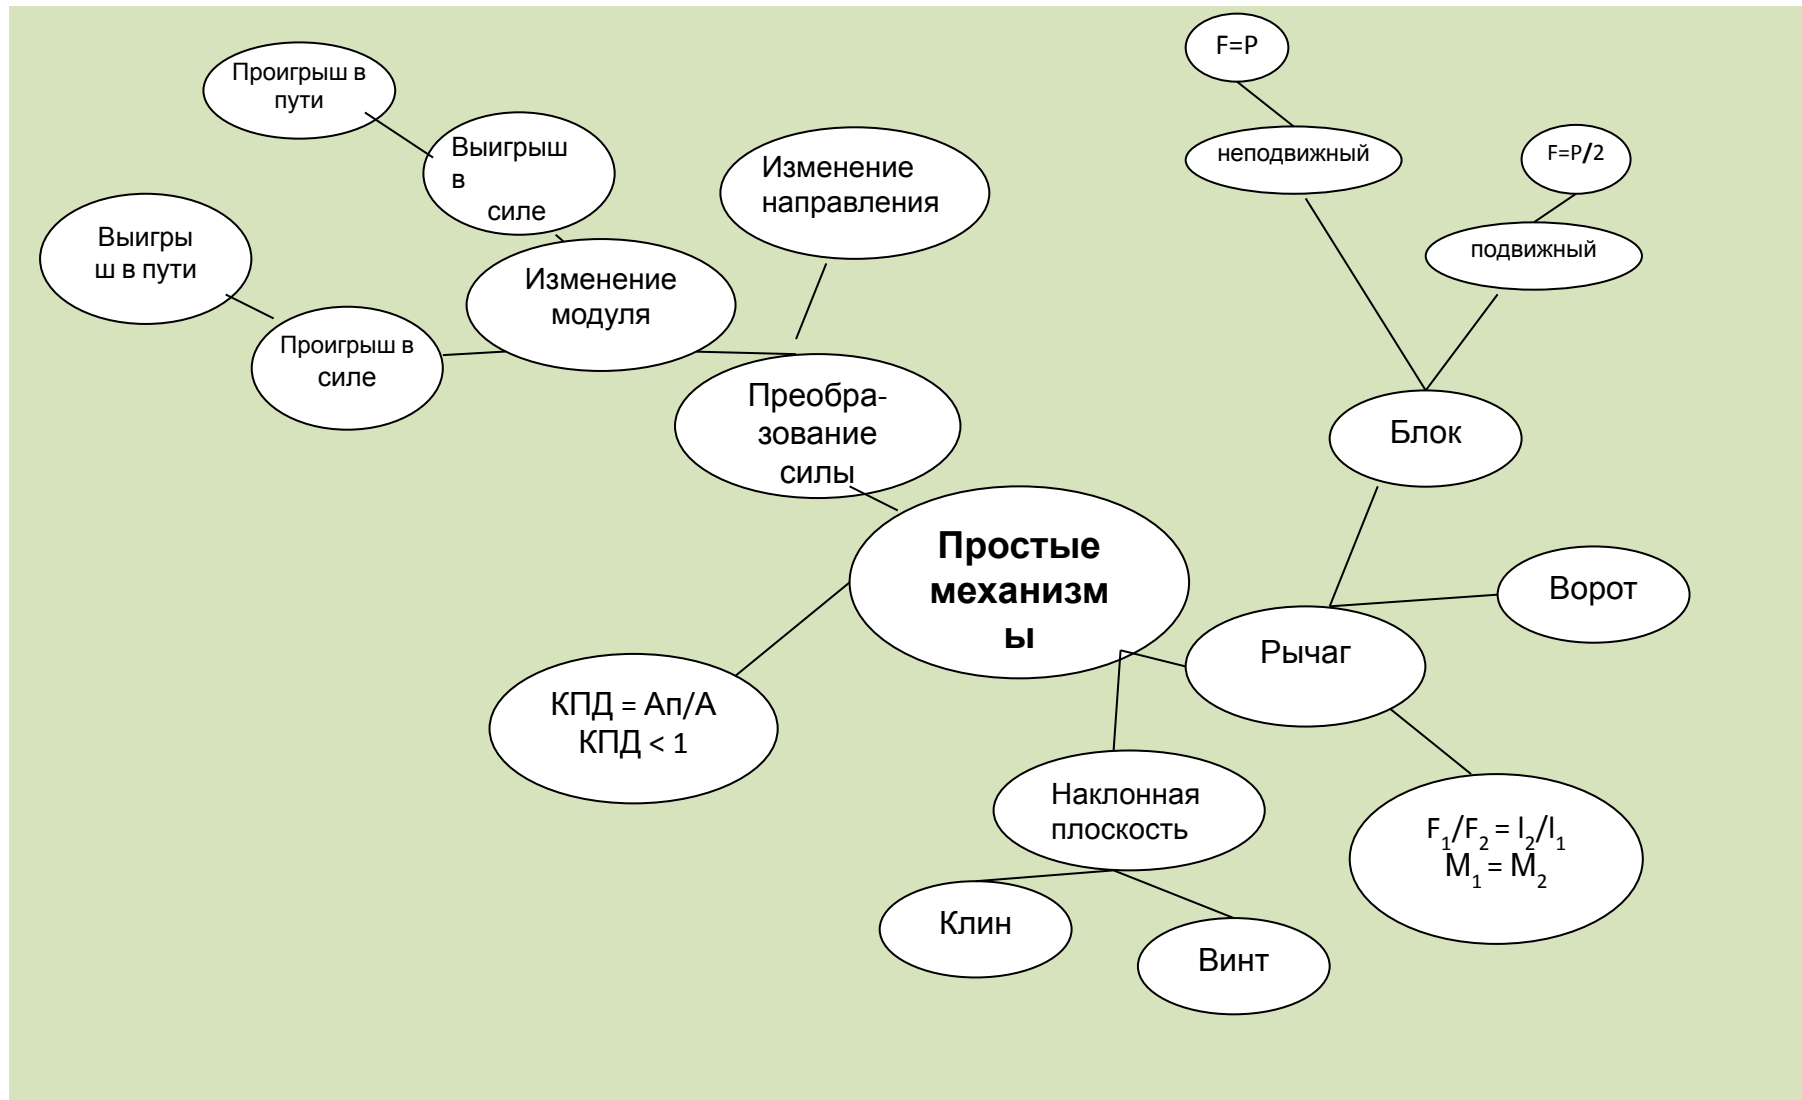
Проигрыш в пути

Выигрыш в силе

Изменение направления

Выигрыш в пути

Изменение модуля

Проигрыш в силе

Преобразование силы

F=P

неподвижный

F=P/2

подвижный

Блок

Простые механизмы

Ворот

Рычаг

КПД = Ап/А
КПД < 1

Наклонная плоскость

$F_1/F_2 = l_2/l_1$
$M_1 = M_2$

Клин

Винт